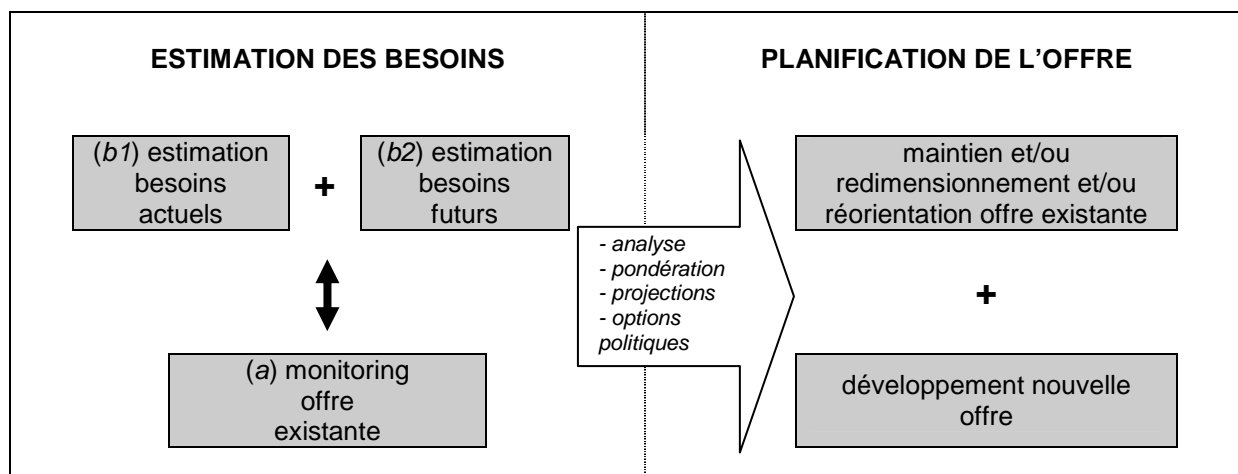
ESTIMATION DES BESOINS

(*b1*) estimation besoins actuels

+

(*b2*) estimation besoins futurs

(*a*) monitoring offre existante

- *analyse*
- *pondération*
- *projections*
- *options politiques*

PLANIFICATION DE L'OFFRE

maintien et/ou redimensionnement et/ou réorientation offre existante

+

développement nouvelle offre